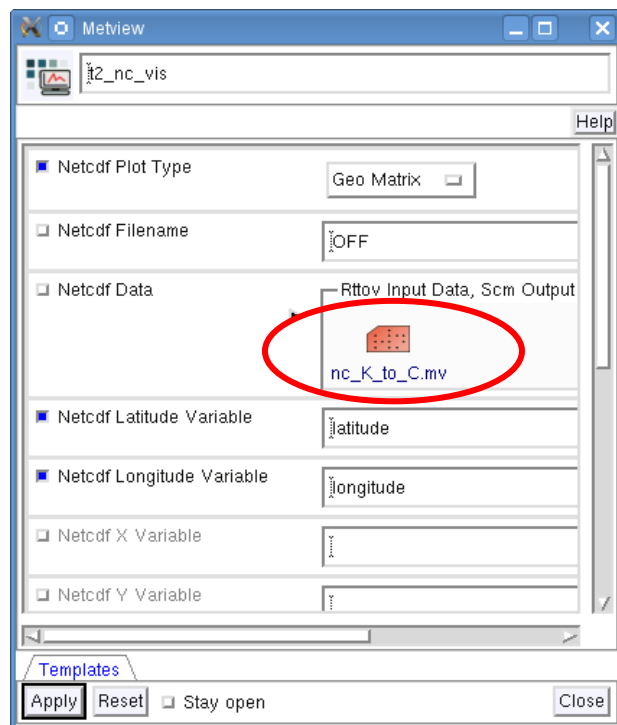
Metview

t2_nc_vis

Help

Netcdf Plot Type
Geo Matrix

Netcdf Filename
OFF

Netcdf Data
Rttov Input Data, Scm Output
nc_K_to_C.mv

Netcdf Latitude Variable
latitude

Netcdf Longitude Variable
longitude

Netcdf X Variable

Netcdf Y Variable

Templates

Apply
Reset
Stay open
Close